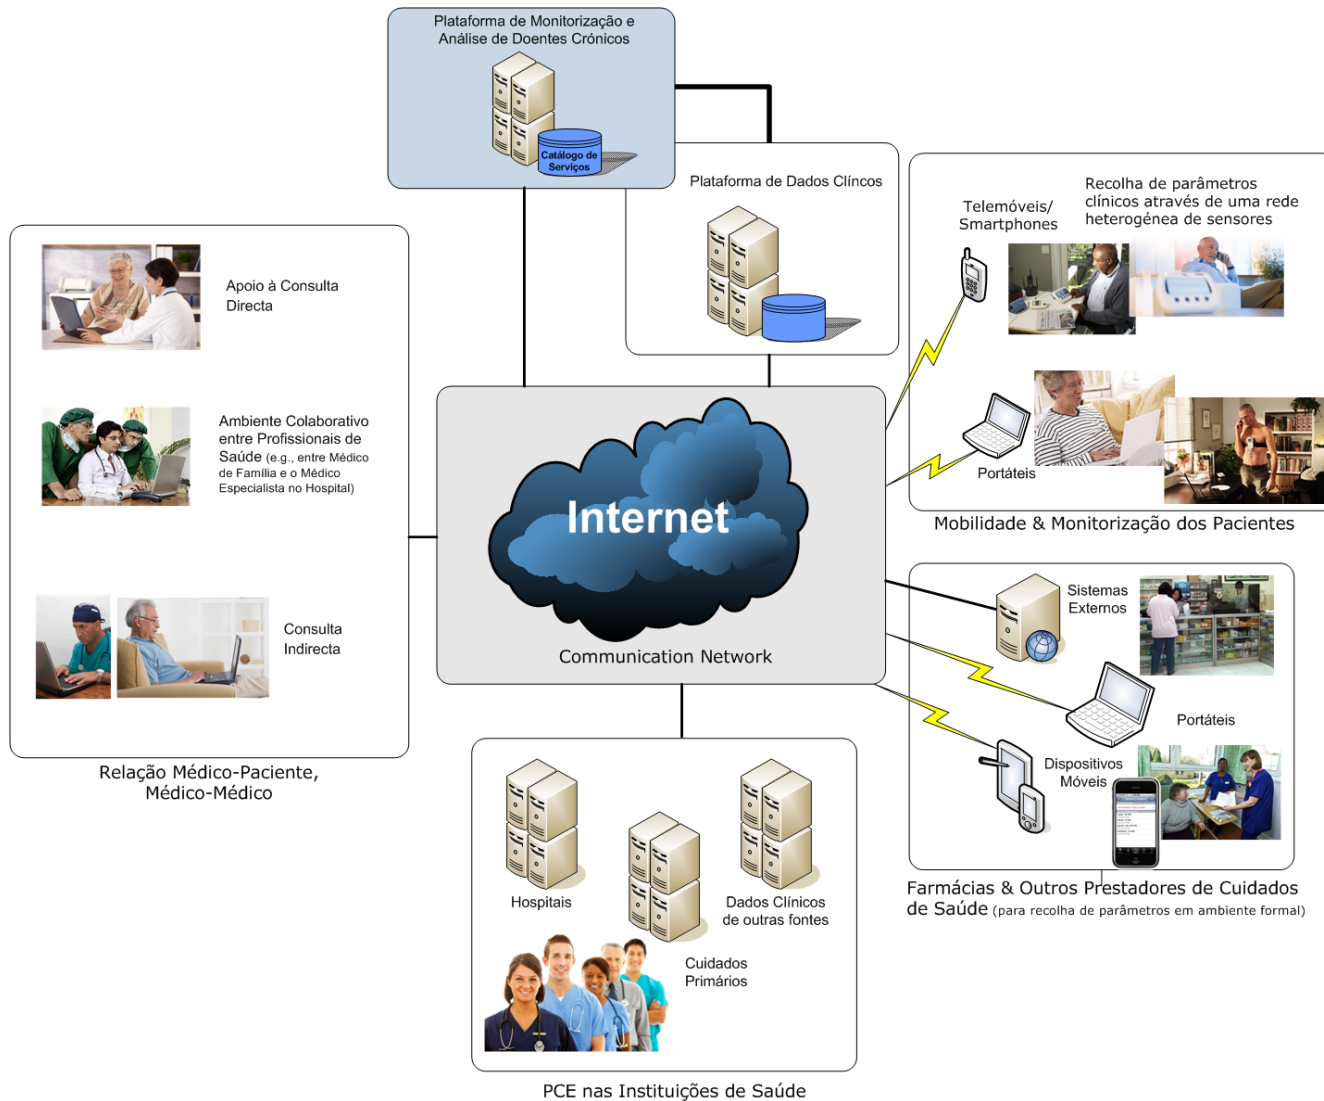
Plataforma de Monitorização e Análise de Doentes Crónicos

Catálogo de Serviços

Plataforma de Dados Clíncos

Telemóveis/ Smartphones

Recolha de parâmetros clínicos através de uma rede heterogénea de sensores

Portáteis

Mobilidade & Monitorização dos Pacientes

Apoio à Consulta Directa

Ambiente Colaborativo entre Profissionais de Saúde (e.g., entre Médico de Família e o Médico Especialista no Hospital)

Consulta Indirecta

Relação Médico-Paciente, Médico-Médico

Internet

Communication Network

Sistemas Externos

Portáteis

Dispositivos Móveis

Farmácias & Outros Prestadores de Cuidados de Saúde (para recolha de parâmetros em ambiente formal)

Hospitais

Dados Clínicos de outras fontes

Cuidados Primários

PCE nas Instituições de Saúde